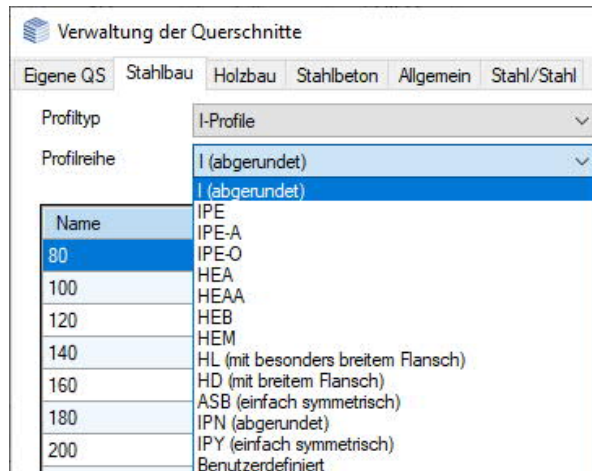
Verwaltung der Querschnitte

Eigene QS | Stahlbau | Holzbau | Stahlbeton | Allgemein | Stahl/Stahl

Profiltyp I-Profile

Profilreihe I (abgerundet)

I (abgerundet)
IPE
IPE-A
IPE-O
HEA
HEAA
HEB
HEM
HL (mit besonders breitem Flansch)
HD (mit breitem Flansch)
ASB (einfach symmetrisch)
IPN (abgerundet)
IPY (einfach symmetrisch)
Benutzerdefiniert

| Name |
|---|
| 80 |
| 100 |
| 120 |
| 140 |
| 160 |
| 180 |
| 200 |